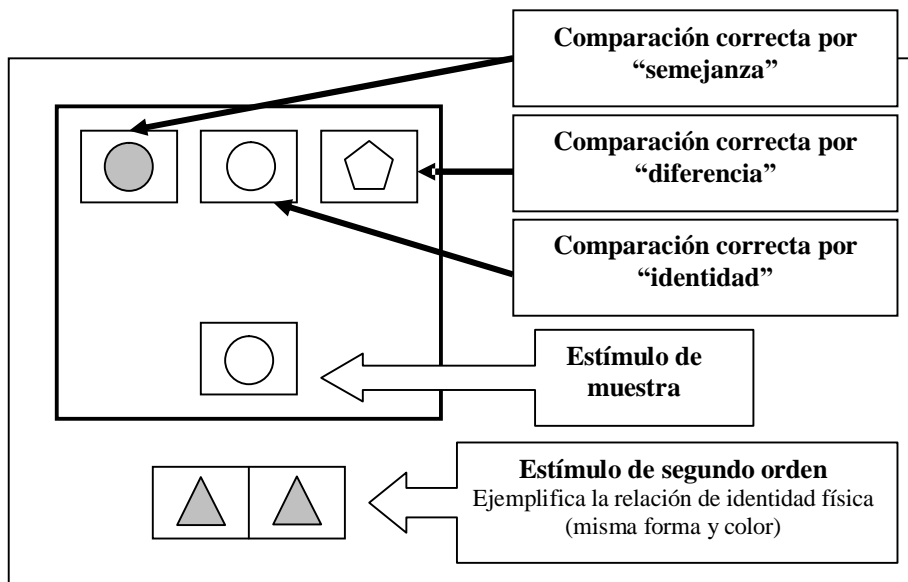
Comparación correcta por "semejanza"

Comparación correcta por "diferencia"

Comparación correcta por "identidad"

Estímulo de muestra

Estímulo de segundo orden
Ejemplifica la relación de identidad física (misma forma y color)